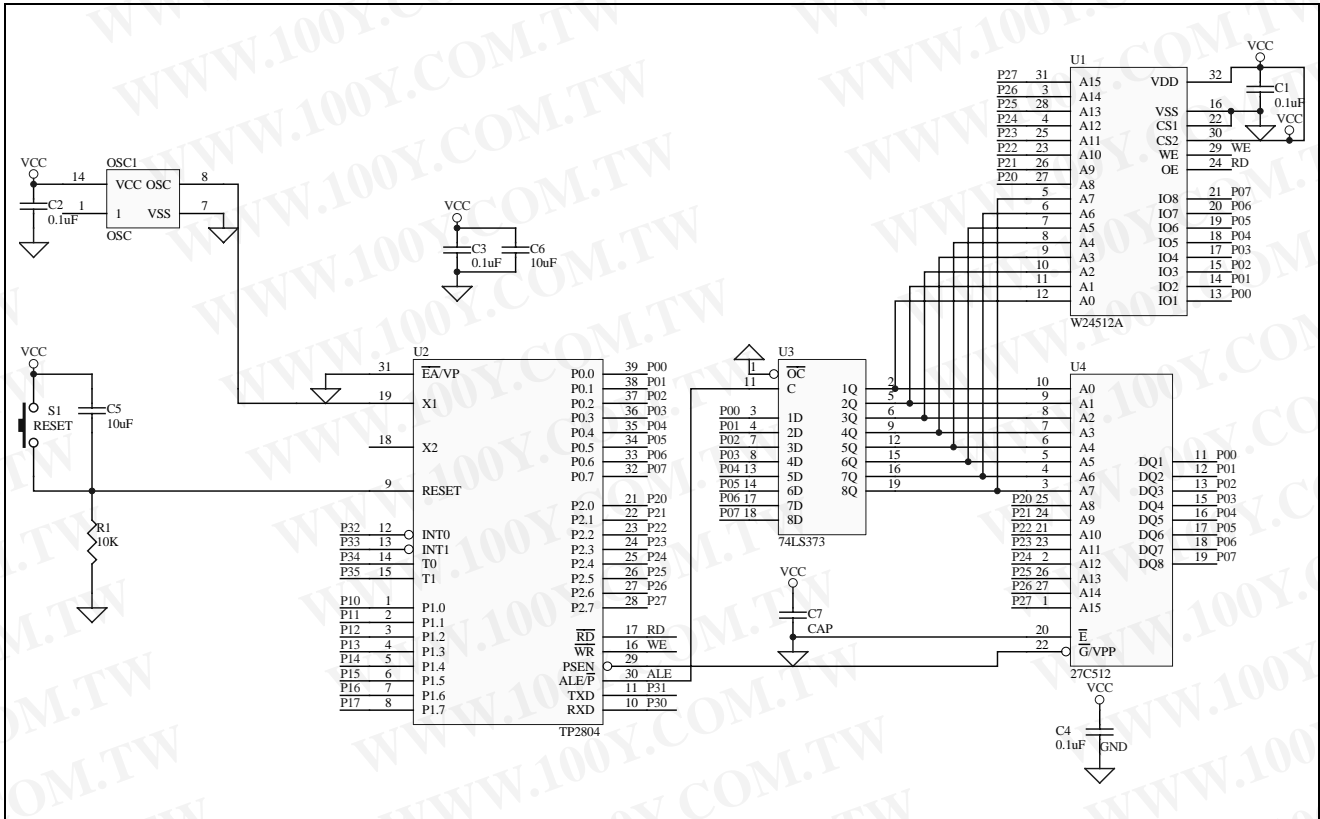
WWW.100Y.COM.TW

U1
VCC
P27 31 A15 VDD 32
P26 3 A14 C1
P25 28 A13 VSS 16 0.1uF
P24 4 A12 CS1 22 VCC
P23 25 A11 CS2 30
P22 23 A10 WE 29 WE
P21 26 A9 OE 24 RD
P20 27 A8
5 A7 IO8 21 P07
6 A6 IO7 20 P06
7 A5 IO6 19 P05
8 A4 IO5 18 P04
9 A3 IO4 17 P03
10 A2 IO3 15 P02
11 A1 IO2 14 P01
12 A0 IO1 13 P00
W24512A

VCC
OSC1
14 VCC OSC 8
C2 1 VSS 7
0.1uF 1
OSC

VCC
C3 C6
0.1uF 10uF

VCC
S1
RESET
C5
10uF
R1
10K

U2
31 $\overline{EA}$/VP
19 X1
18 X2
9 RESET
P32 12 INT0
P33 13 INT1
P34 14 T0
P35 15 T1
P10 1 P1.0
P11 2 P1.1
P12 3 P1.2
P13 4 P1.3
P14 5 P1.4
P15 6 P1.5
P16 7 P1.6
P17 8 P1.7
P0.0 39 P00
P0.1 38 P01
P0.2 37 P02
P0.3 36 P03
P0.4 35 P04
P0.5 34 P05
P0.6 33 P06
P0.7 32 P07
P2.0 21 P20
P2.1 22 P21
P2.2 23 P22
P2.3 24 P23
P2.4 25 P24
P2.5 26 P25
P2.6 27 P26
P2.7 28 P27
$\overline{RD}$ 17 RD
$\overline{WR}$ 16 WE
PSEN 29
ALE/$\overline{P}$ 30 ALE
TXD 11 P31
RXD 10 P30
TP2804

U3
1 $\overline{OC}$
11 C
P00 3 1D 1Q 2
P01 4 2D 2Q 5
P02 7 3D 3Q 6
P03 8 4D 4Q 9
P04 13 5D 5Q 12
P05 14 6D 6Q 15
P06 17 7D 7Q 16
P07 18 8D 8Q 19
74LS373

VCC
C7
CAP

U4
10 A0
9 A1
8 A2
7 A3
6 A4
5 A5
4 A6
3 A7
P20 25 A8
P21 24 A9
P22 21 A10
P23 23 A11
P24 2 A12
P25 26 A13
P26 27 A14
P27 1 A15
20 $\overline{E}$
22 $\overline{G}$/VPP
DQ1 11 P00
DQ2 12 P01
DQ3 13 P02
DQ4 15 P03
DQ5 16 P04
DQ6 17 P05
DQ7 18 P06
DQ8 19 P07
27C512

VCC
C4
0.1uF GND